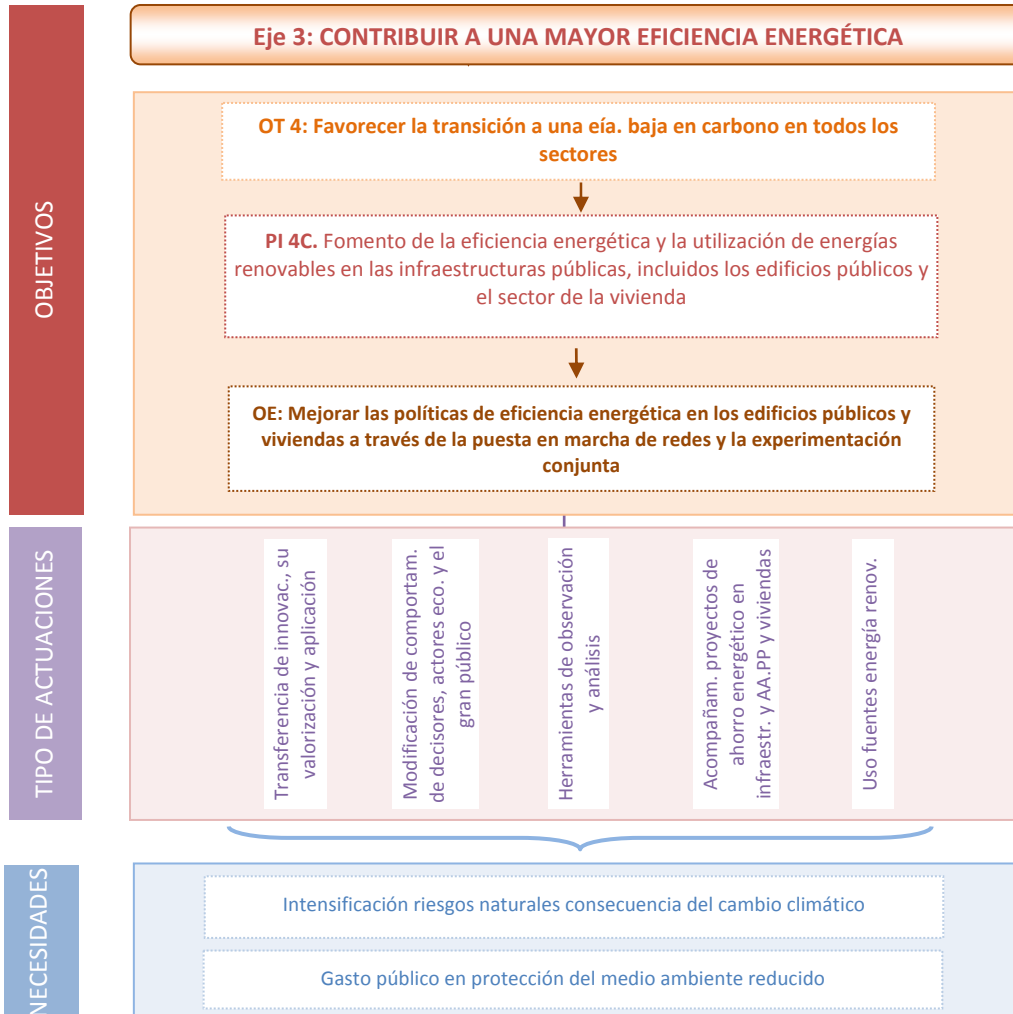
OBJETIVOS

Eje 3: CONTRIBUIR A UNA MAYOR EFICIENCIA ENERGÉTICA

OT 4: Favorecer la transición a una eía. baja en carbono en todos los sectores

PI 4C. Fomento de la eficiencia energética y la utilización de energías renovables en las infraestructuras públicas, incluidos los edificios públicos y el sector de la vivienda

OE: Mejorar las políticas de eficiencia energética en los edificios públicos y viviendas a través de la puesta en marcha de redes y la experimentación conjunta

TIPO DE ACTUACIONES

Transferencia de innovac., su valorización y aplicación

Modificación de comportam. de decisores, actores eco. y el gran público

Herramientas de observación y análisis

Acompañam. proyectos de ahorro energético en infraestr. y AA.PP y viviendas

Uso fuentes energía renov.

NECESIDADES

Intensificación riesgos naturales consecuencia del cambio climático

Gasto público en protección del medio ambiente reducido